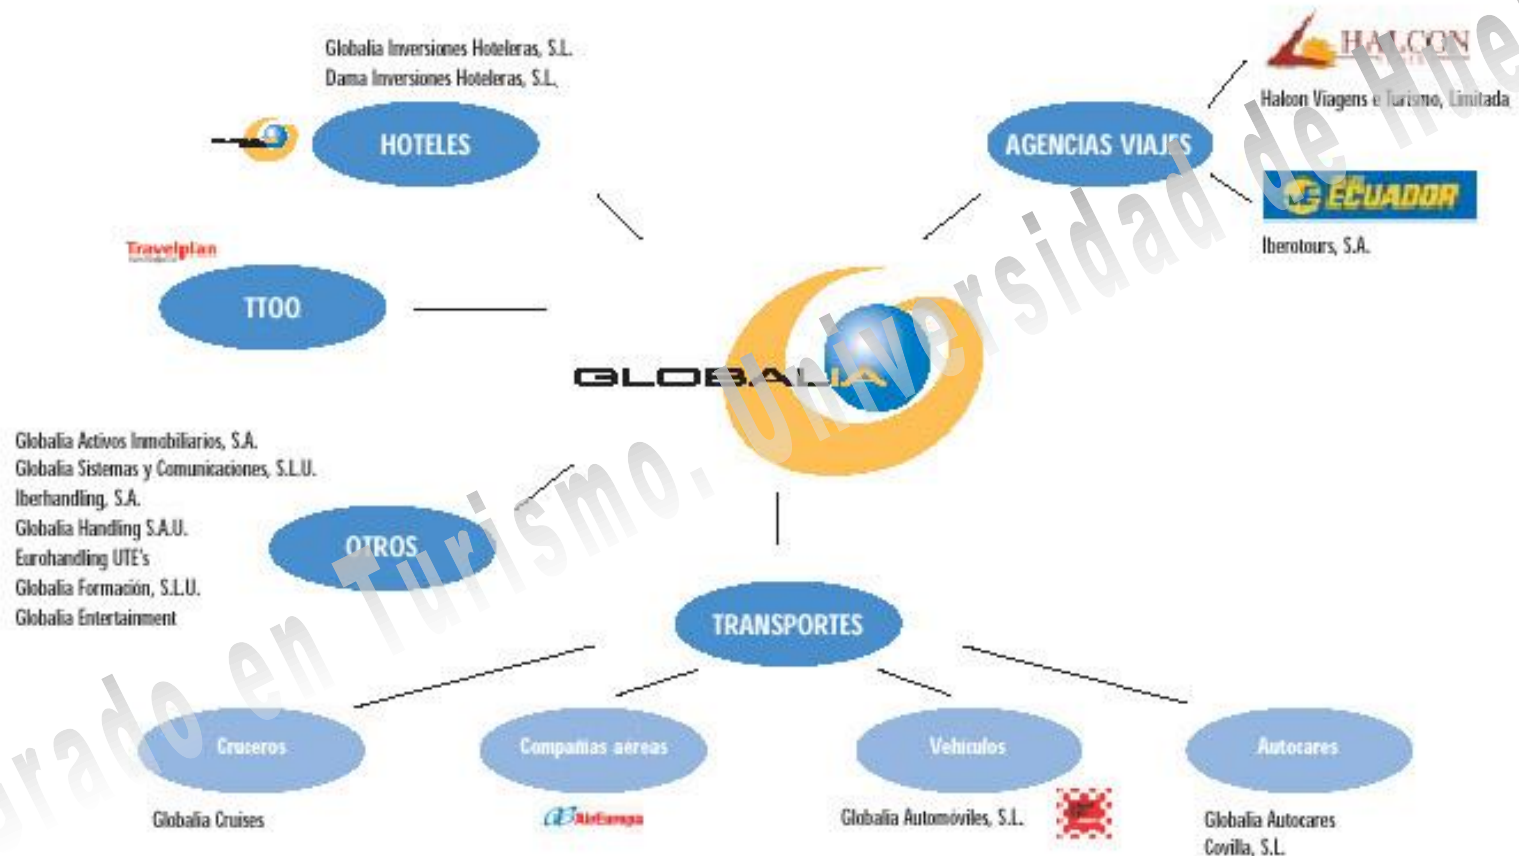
Globalia Inversiones Hoteleras, S.L.
Dama Inversiones Hoteleras, S.L.

HOTELES

HALCON

Halcon Viagens e Turismo, Limitada

AGENCIAS VIAJES

ECUADOR

Iberotours, S.A.

Travelplan

TTOO

GLOBALIA

Globalia Activos Inmobiliarios, S.A.
Globalia Sistemas y Comunicaciones, S.L.U.
Iberhandling, S.A.
Globalia Handling S.A.U.
Eurohandling UTE's
Globalia Formación, S.L.U.
Globalia Entertainment

OTROS

TRANSPORTES

Cruceros

Compañías aéreas

Vehículos

Autocares

Globalia Cruises

AirEuropa

Globalia Automóviles, S.L.

Globalia Autocares Covilla, S.L.

...rado en Turismo. Universidad de Hue...